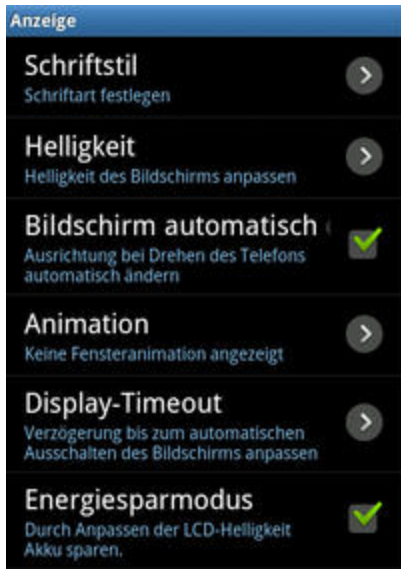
Anzeige

Schriftstil
Schriftart festlegen

Helligkeit
Helligkeit des Bildschirms anpassen

Bildschirm automatisch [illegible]
Ausrichtung bei Drehen des Telefons automatisch ändern

Animation
Keine Fensteranimation angezeigt

Display-Timeout
Verzögerung bis zum automatischen Ausschalten des Bildschirms anpassen

Energiesparmodus
Durch Anpassen der LCD-Helligkeit Akku sparen.